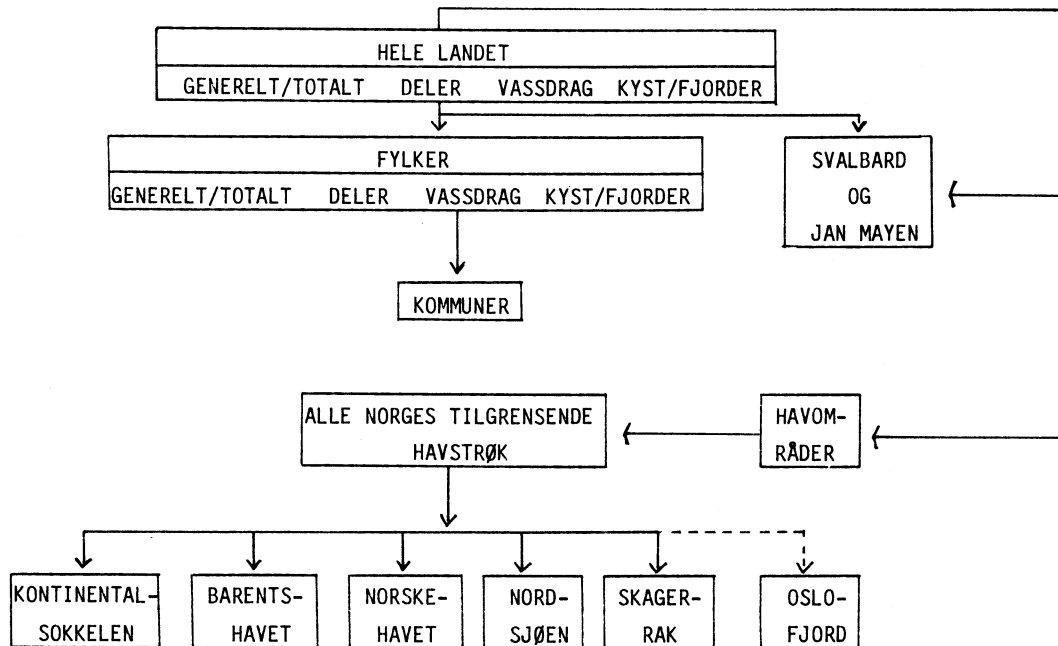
HELE LANDET
GENERELT/TOTALT DELER VASSDRAG KYST/FJORDER

FYLKER
GENERELT/TOTALT DELER VASSDRAG KYST/FJORDER

SVALBARD OG JAN MAYEN

KOMMUNER

ALLE NORGES TILGRENSENDE HAVSTRØK

HAVOMRÅDER

KONTINENTALSOKKELEN

BARENTSHAVET

NORSKEHAVET

NORDSJØEN

SKAGERRAK

OSLOFJORD